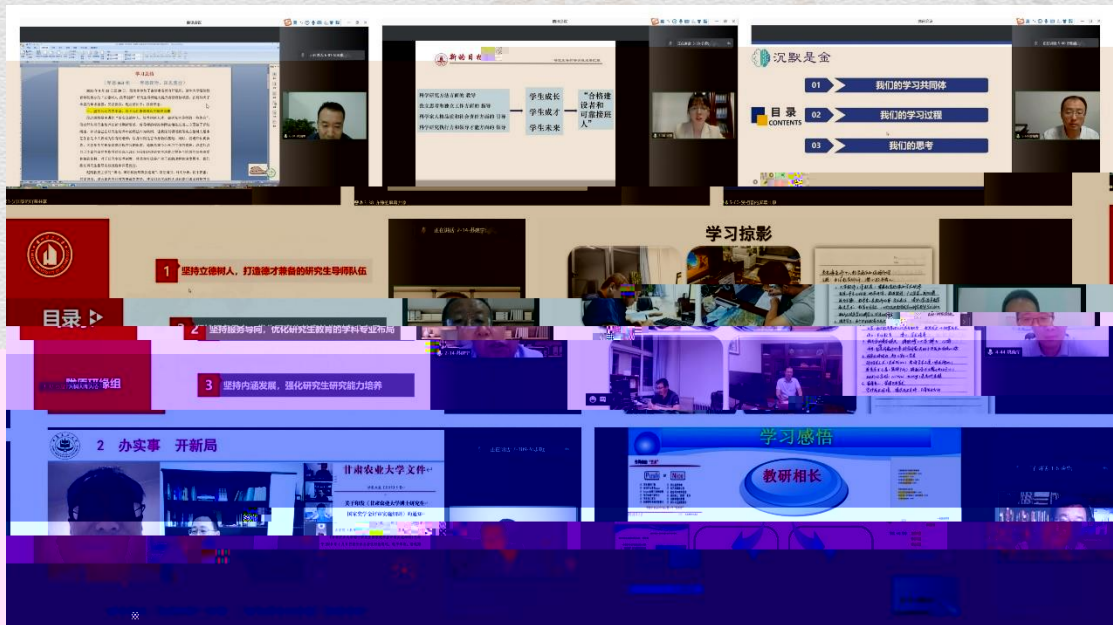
学习总结

新的目标

学生成长

学生成才

学生未来

"合格建设者和可靠接班人"

沉默是金

目录 CONTENTS

01 我们的学习共同体

02 我们的学习过程

03 我们的思考

目录

1 坚持立德树人，打造德才兼备的研究生导师队伍

2 坚持服务导向，优化研究生教育的学科专业布局

3 坚持内涵发展，强化研究生研究能力培养

学习掠影

2 办实事 开新局

甘肃农业大学文件

学习感悟

教研相长